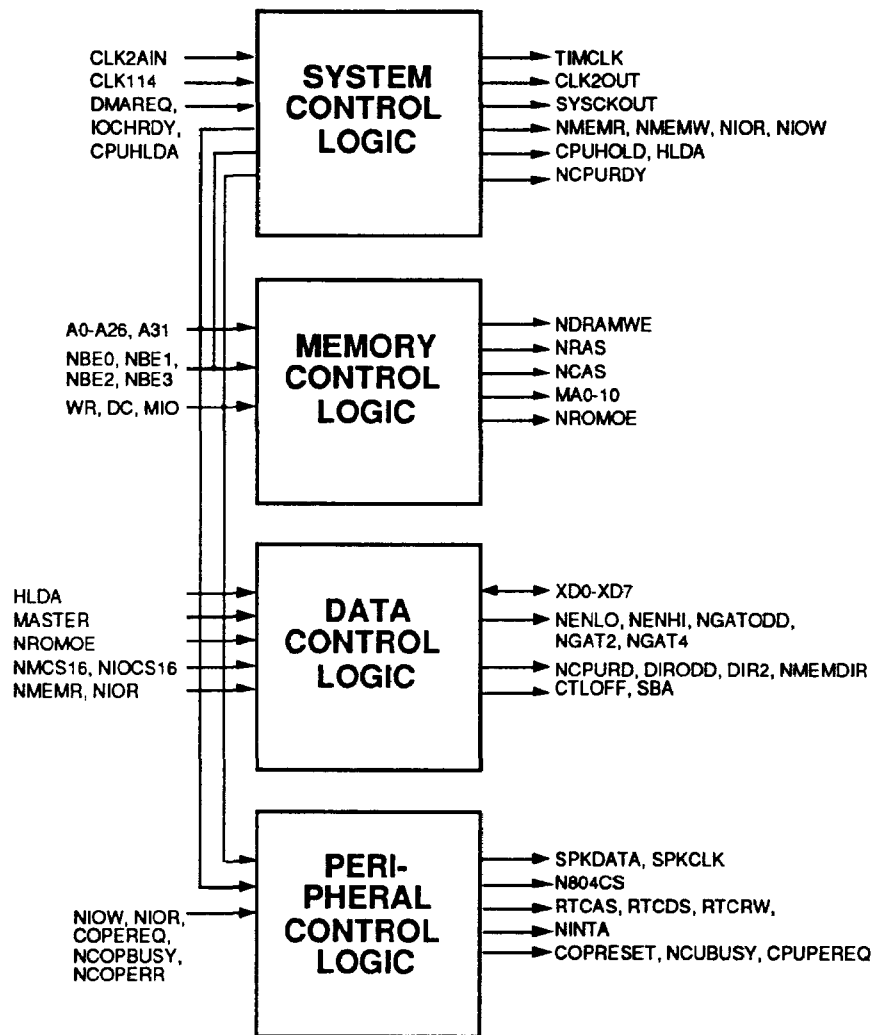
CLK2AIN
CLK114
DMAREQ,
IOCHRDY,
CPUHLDA

SYSTEM CONTROL LOGIC

TIMCLK
CLK2OUT
SYSCKOUT
NMEMR, NMEMW, NIOR, NIOW
CPUHOLD, HLDA
NCPURDY

A0-A26, A31
NBE0, NBE1,
NBE2, NBE3
WR, DC, MIO

MEMORY CONTROL LOGIC

NDRAMWE
NRAS
NCAS
MA0-10
NROMOE

HLDA
MASTER
NROMOE
NMCS16, NIOCS16
NMEMR, NIOR

DATA CONTROL LOGIC

XD0-XD7
NENLO, NENHI, NGATODD,
NGAT2, NGAT4
NCPURD, DIRODD, DIR2, NMEMDIR
CTLOFF, SBA

NIOW, NIOR,
COPEREQ,
NCOPBUSY,
NCOPERR

PERI-PHERAL CONTROL LOGIC

SPKDATA, SPKCLK
N804CS
RTCAS, RTCDS, RTCRW,
NINTA
COPRESET, NCUBUSY, CPUPEREQ